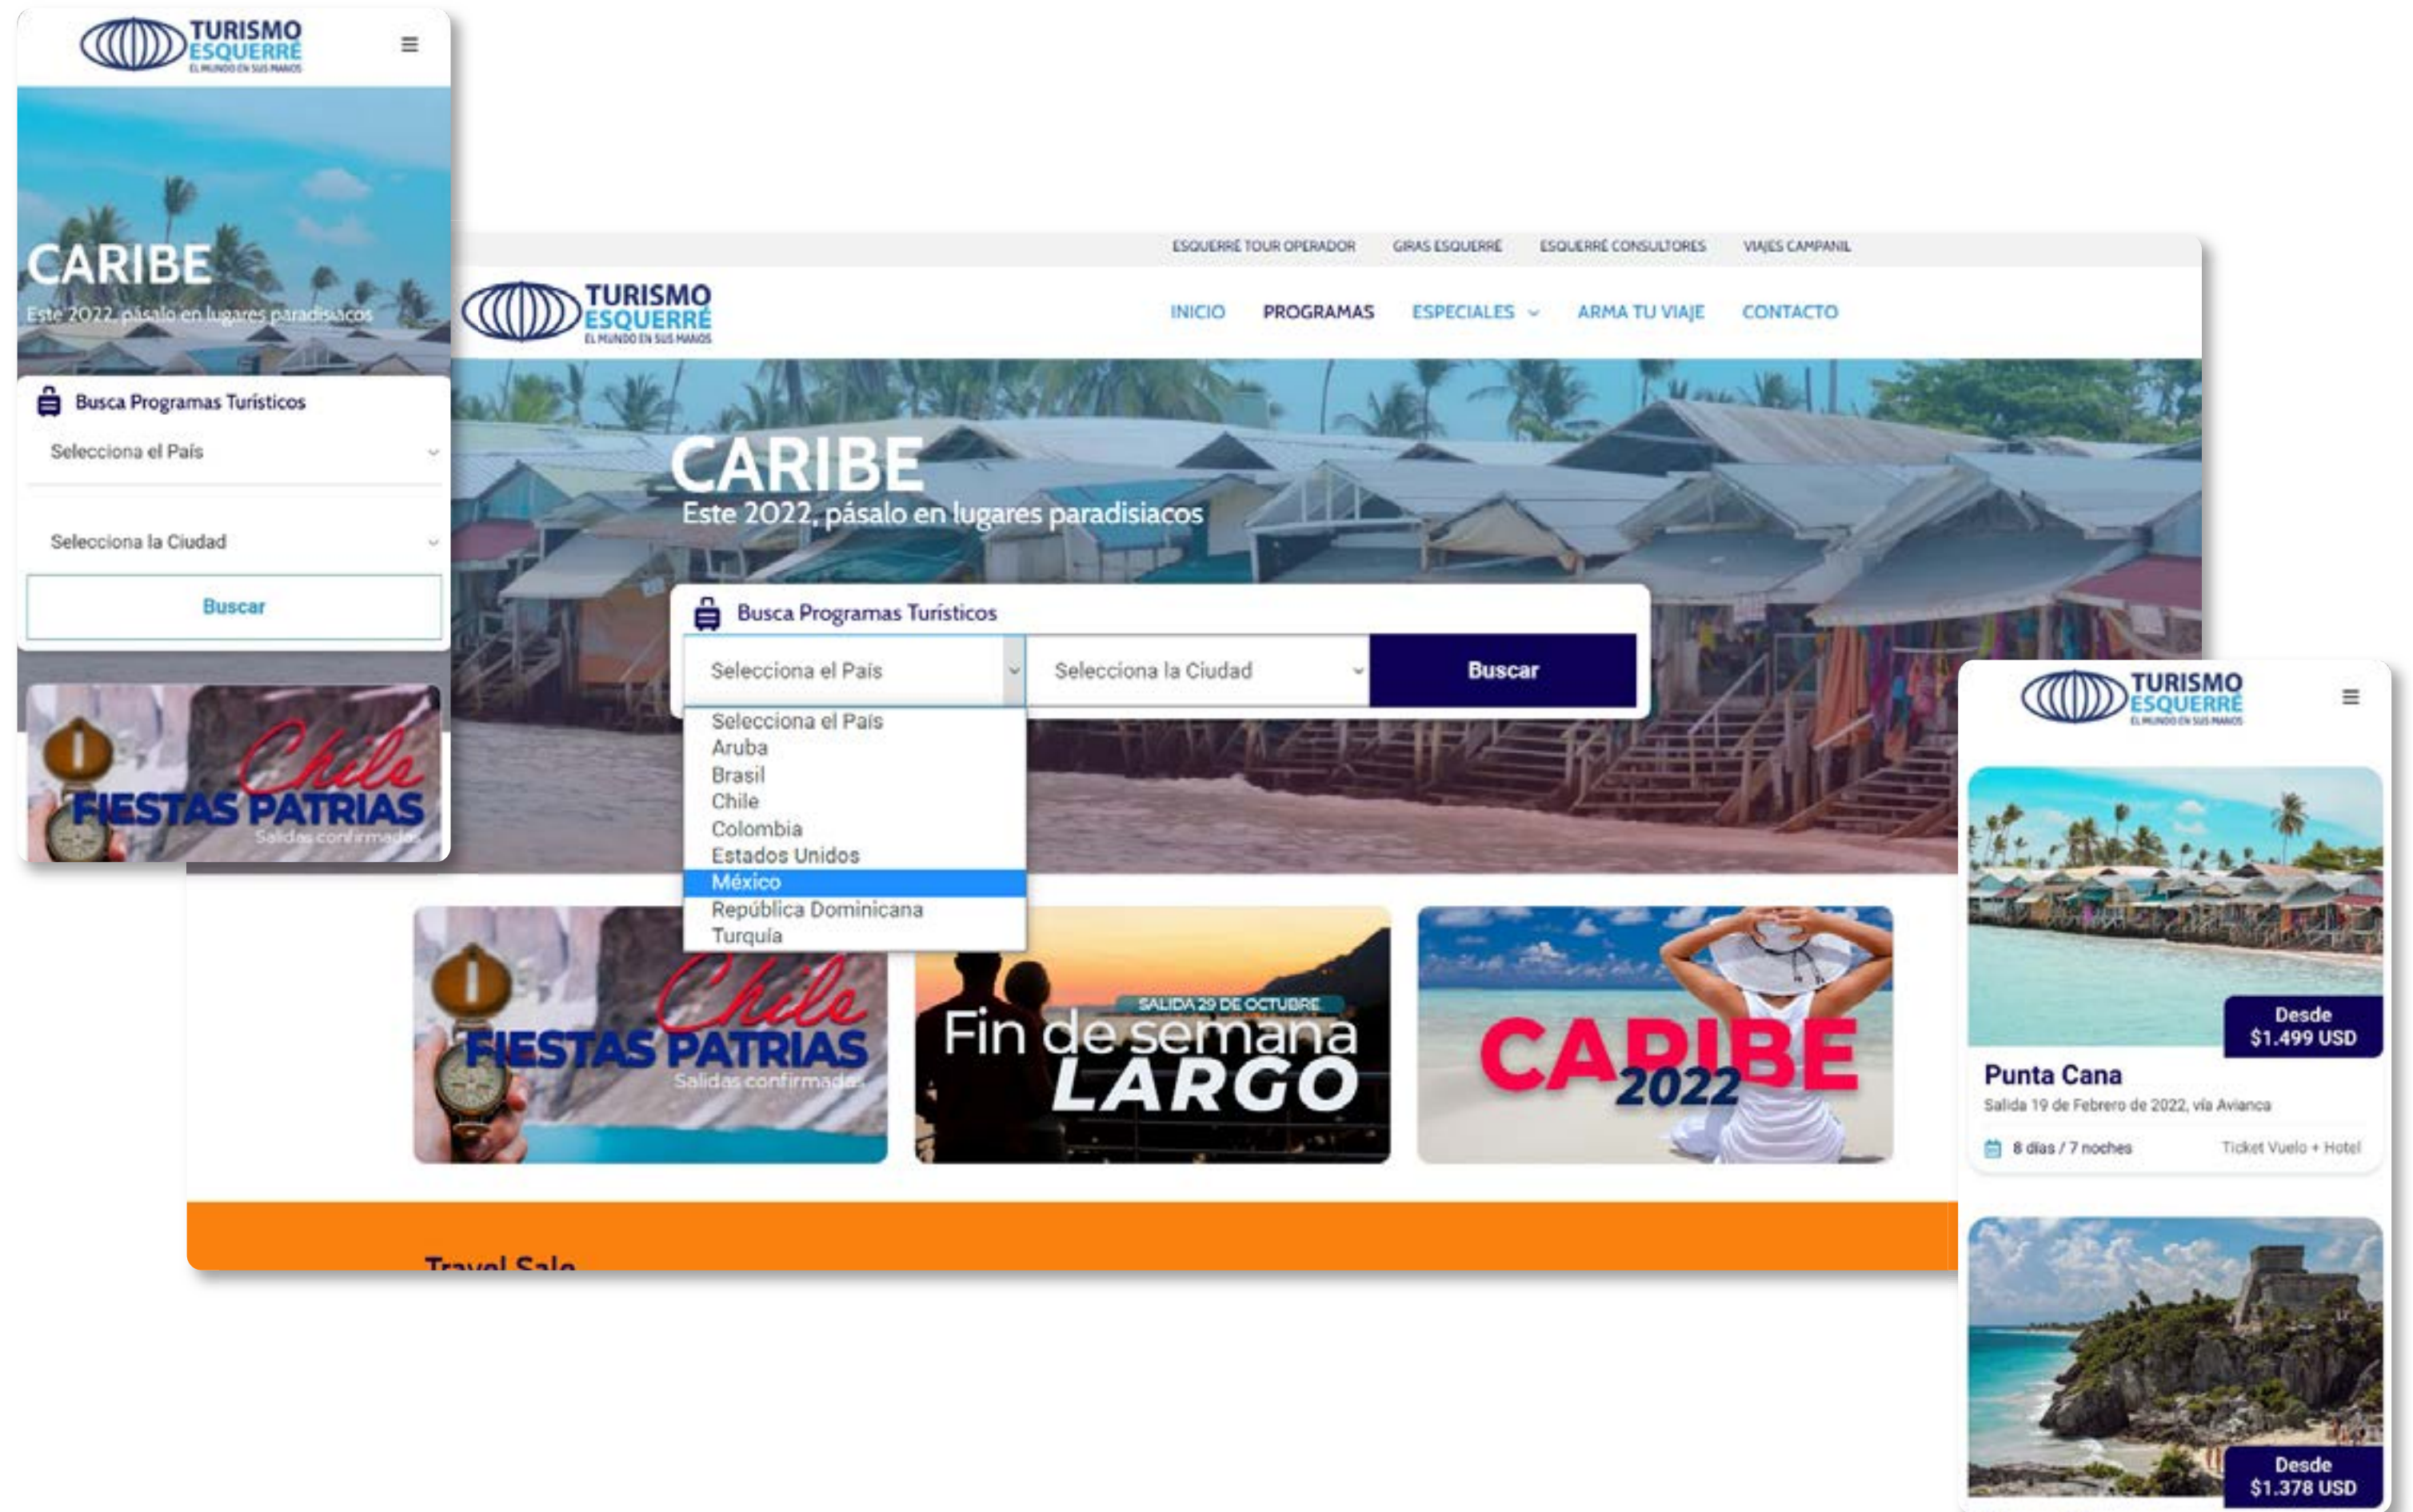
TURISMO ESQUERRÉ
EL MUNDO EN SUS MANOS

≡

CARIBE
Este 2022, pásalo en lugares paradisiacos

Busca Programas Turísticos

Selecciona el País

Selecciona la Ciudad

Buscar

Chile
FIESTAS PATRIAS
Salidas confirmadas

ESQUERRÉ TOUR OPERADOR GIRAS ESQUERRÉ ESQUERRÉ CONSULTORES VIAJES CAMPANIL

TURISMO ESQUERRÉ
EL MUNDO EN SUS MANOS

INICIO PROGRAMAS ESPECIALES ARMA TU VIAJE CONTACTO

CARIBE
Este 2022, pásalo en lugares paradisiacos

Busca Programas Turísticos

Selecciona el País | Selecciona la Ciudad | Buscar

Selecciona el País
Aruba
Brasil
Chile
Colombia
Estados Unidos
México
República Dominicana
Turquía

Chile
FIESTAS PATRIAS
Salidas confirmadas

SALIDA 29 DE OCTUBRE
Fin de semana LARGO

CARIBE 2022

Travel Sale

TURISMO ESQUERRÉ
EL MUNDO EN SUS MANOS

≡

Desde
$1.499 USD

Punta Cana
Salida 19 de Febrero de 2022, vía Avianca
8 días / 7 noches
Ticket Vuelo + Hotel

Desde
$1.378 USD